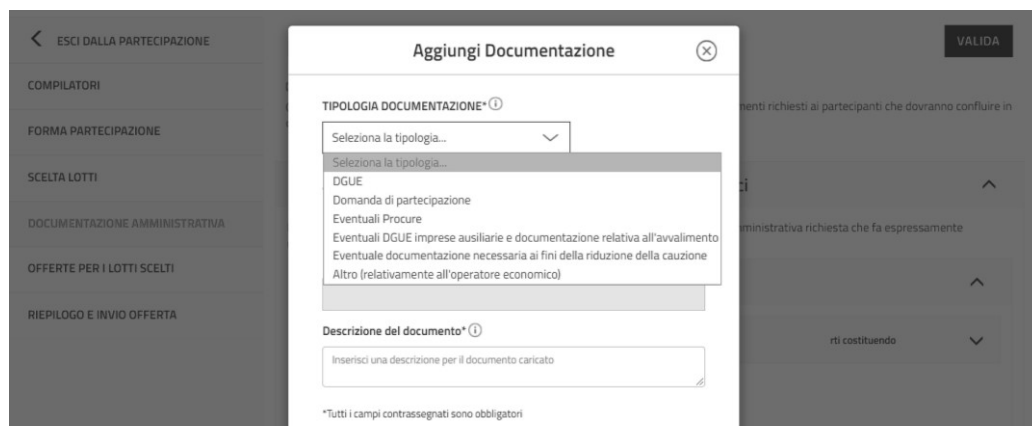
ESCI DALLA PARTECIPAZIONE

COMPILATORI

FORMA PARTECIPAZIONE

SCELTA LOTTI

DOCUMENTAZIONE AMMINISTRATIVA

OFFERTE PER I LOTTI SCELTI

RIEPILOGO E INVIO OFFERTA

VALIDA

menti richiesti ai partecipanti che dovranno confluire in

ti

ministrativa richiesta che fa espressamente

rti costituendo

Aggiungi Documentazione

TIPOLOGIA DOCUMENTAZIONE*

Seleziona la tipologia...

Seleziona la tipologia...
DGUE
Domanda di partecipazione
Eventuali Procure
Eventuali DGUE imprese ausiliarie e documentazione relativa all'avvalimento
Eventuale documentazione necessaria ai fini della riduzione della cauzione
Altro (relativamente all'operatore economico)

Descrizione del documento*

Inserisci una descrizione per il documento caricato

*Tutti i campi contrassegnati sono obbligatori